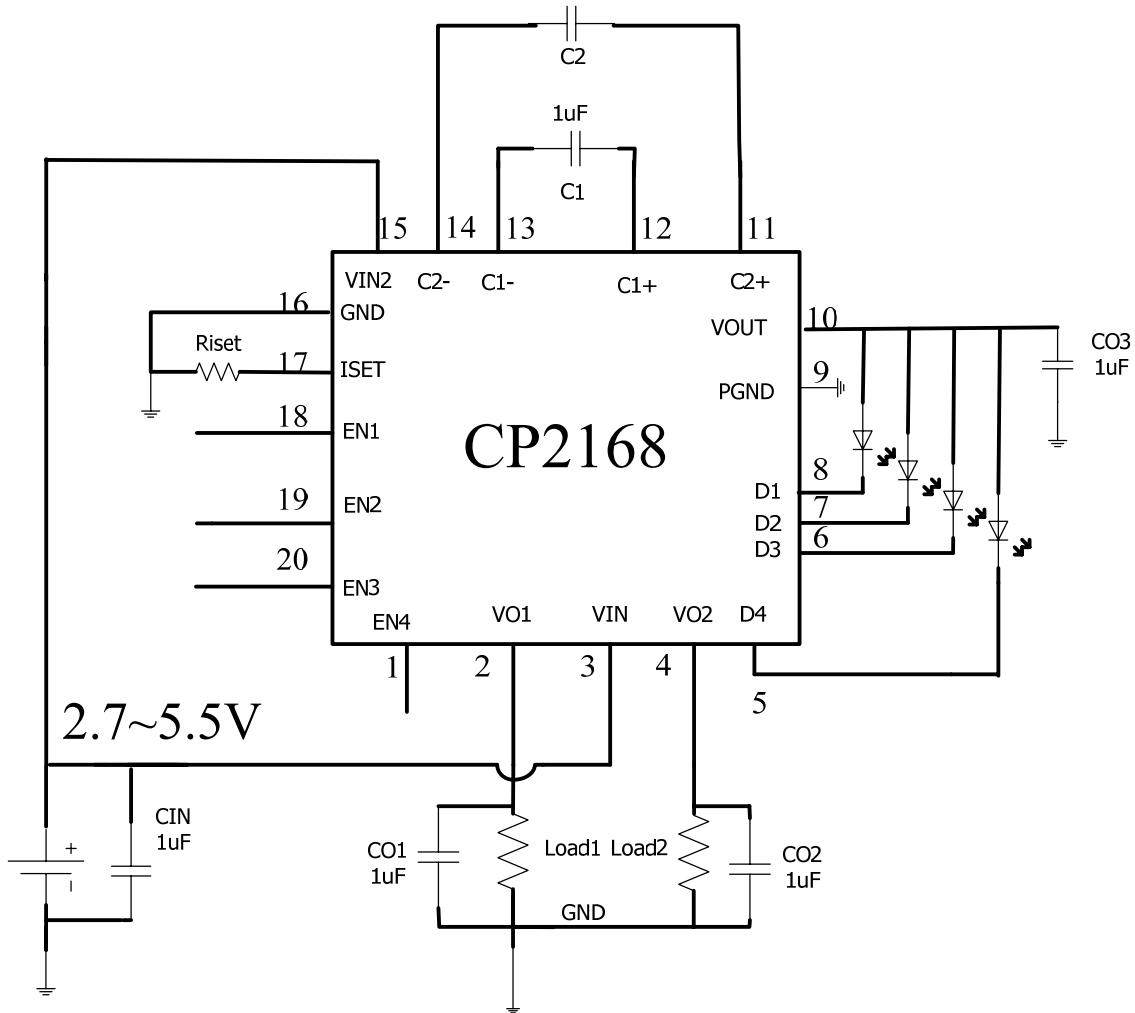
C2

1uF

C1

15 14 13 12 11

VIN2 C2- C1- C1+ C2+

16 GND

Riset

17 ISET

18 EN1

CP2168

19 EN2

20 EN3

EN4 VO1 VIN VO2 D4

VOUT 10

CO3
1uF

PGND 9

D1 8

D2 7

D3 6

1 2 3 4

5

2.7~5.5V

CIN
1uF

+

CO1
1uF

Load1 Load2

CO2
1uF

GND